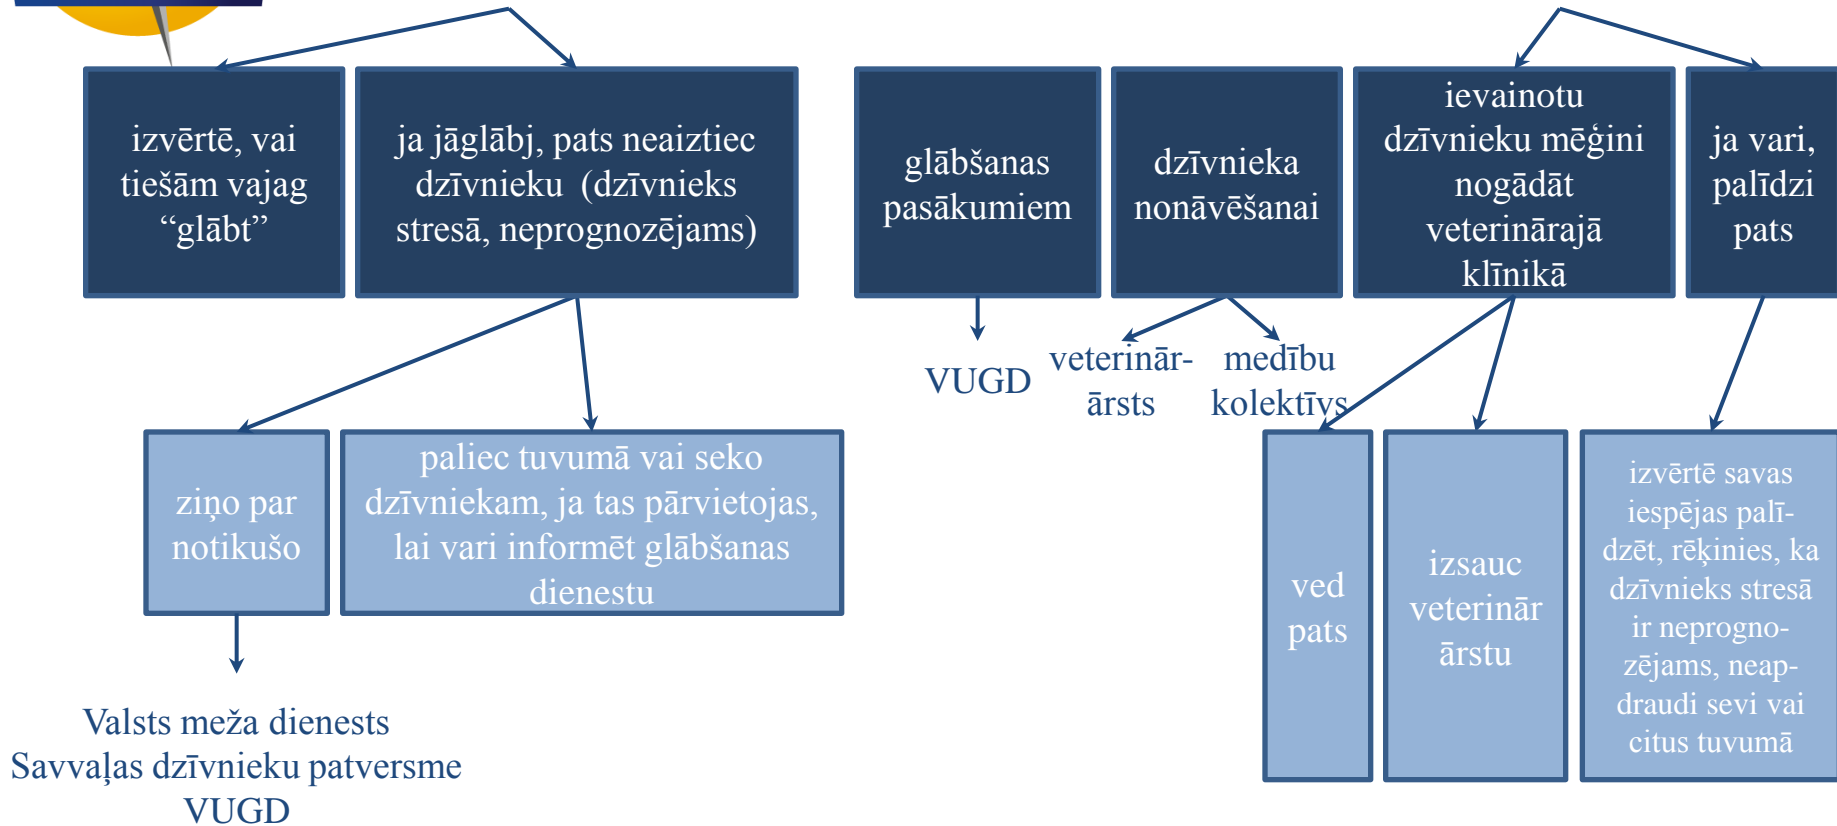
izvērtē, vai tiešām vajag “glābt”

ja jāglābj, pats neaiztiec dzīvnieku (dzīvnieks stresā, neprognozējams)

glābšanas pasākumiem

dzīvnieka nonāvēšanai

ievainotu dzīvnieku mēģini nogādāt veterinārajā klīnikā

ja vari, palīdzi pats

VUGD

veterinārārsts

medību kolektīvs

ziņo par notikušo

paliec tuvumā vai seko dzīvniekam, ja tas pārvietojas, lai vari informēt glābšanas dienestu

ved pats

izsauc veterinārārstu

izvērtē savas iespējas palīdzēt, rēķinies, ka dzīvnieks stresā ir neprognozējams, neapdraudi sevi vai citus tuvumā

Valsts meža dienests
Savvaļas dzīvnieku patversme
VUGD